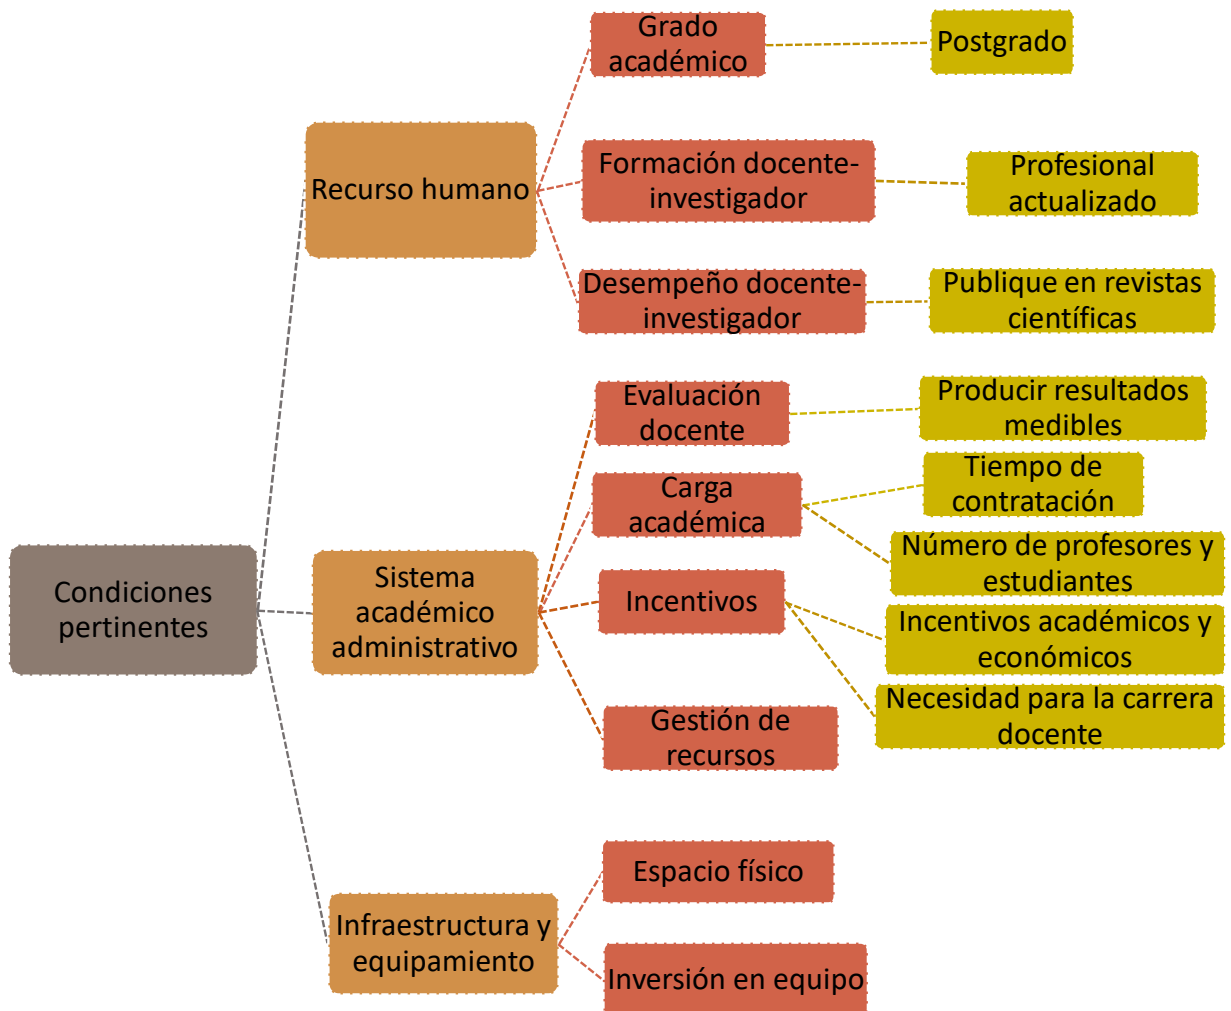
Condiciones pertinentes

Recurso humano

Grado académico

Postgrado

Formación docente-investigador

Profesional actualizado

Desempeño docente-investigador

Publique en revistas científicas

Sistema académico administrativo

Evaluación docente

Producir resultados medibles

Carga académica

Tiempo de contratación

Número de profesores y estudiantes

Incentivos

Incentivos académicos y económicos

Necesidad para la carrera docente

Gestión de recursos

Infraestructura y equipamiento

Espacio físico

Inversión en equipo